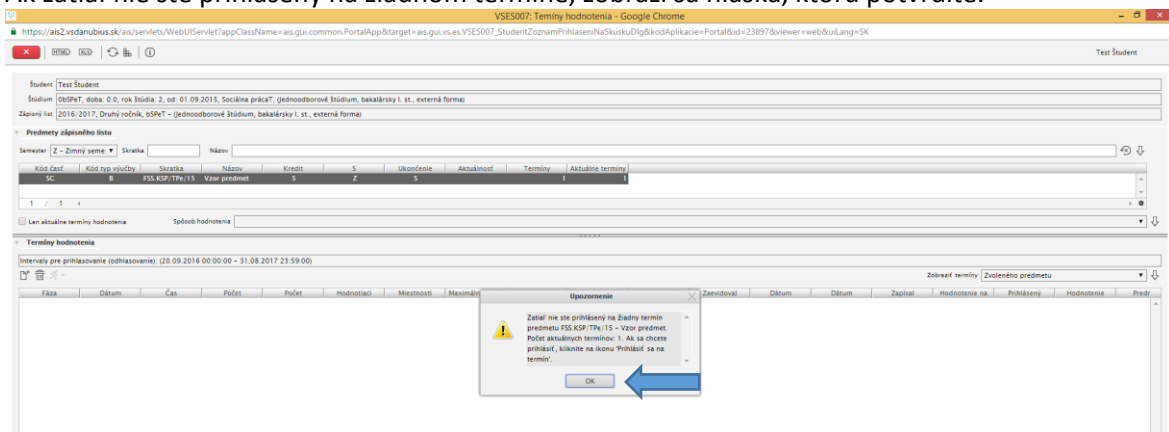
Ak zatiaľ nie ste prihlásený na žiadnom termíne, zobrazí sa hláška, ktorú potvrdíte.

VSES007: Termíny hodnotenia - Google Chrome

https://ais2.vsdanubius.sk/ais/servlets/WebUIServlet?appClassName=ais.gui.common.PortalApp&target=ais.gui.vs.es.VSES007_StudentZoznamPrihlaseniNaSkuskuDlg&kodAplikacie=Portal&id=23897&viewer=web&uiLang=SK

Test Študent

Študent Test Študent
Štúdium 0bSPeT, doba: 0.0, rok štúdia: 2, od: 01.09.2015, Sociálna prácaT, (Jednoodborové štúdium, bakalársky I. st., externá forma)
Zápisný list 2016/2017, Druhý ročník, bSPeT – (Jednoodborové štúdium, bakalársky I. st., externá forma)

Predmety zápisného listu
Semester Z – Zimný seme Skratka Názov

| Kód časť | Kód typ výučby | Skratka | Názov | Kredit | S | Ukončenie | Aktuálnosť | Termíny | Aktuálne termíny |
|---|---|---|---|---|---|---|---|---|---|
| SC | B | FSS.KSP/TPe/15 | Vzor predmet | 5 | Z | S | | 1 | 1 |

1 / 1

Len aktuálne termíny hodnotenia Spôsob hodnotenia

Termíny hodnotenia
Intervaly pre prihlasovanie (odhlasovanie): (20.09.2016 00:00:00 – 31.08.2017 23:59:00)

Zobraziť termíny Zvoleného predmetu

Fáza | Dátum | Čas | Počet | Počet | Hodnotiaci | Miestnosti | Maximál | Zaevidoval | Dátum | Dátum | Zapísal | Hodnotenie na | Prihlásený | Hodnotenie | Predr

Upozornenie
Zatiaľ nie ste prihlásený na žiadny termín predmetu FSS.KSP/TPe/15 – Vzor predmet. Počet aktuálnych termínov: 1. Ak sa chcete prihlásiť, kliknite na ikonu 'Prihlásiť sa na termín'.
OK